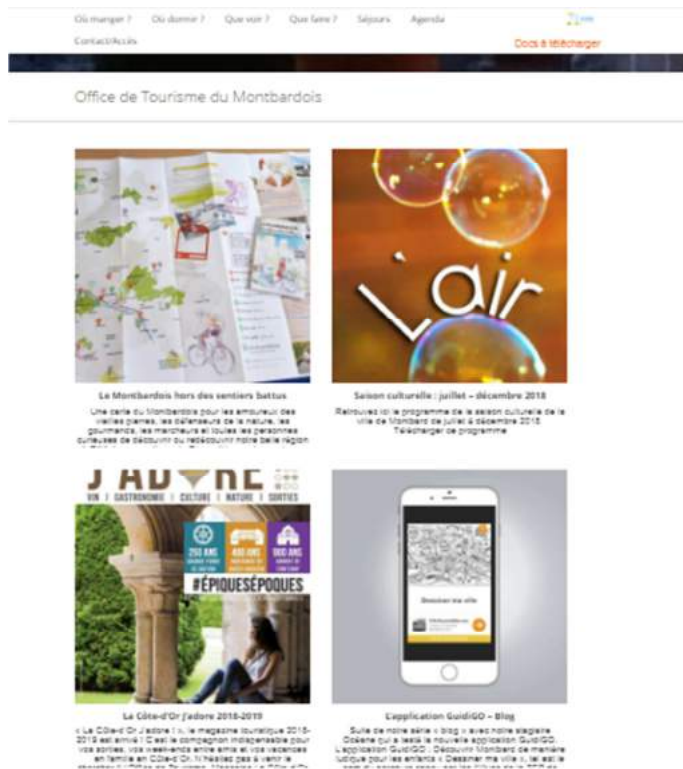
Où manger ? Où dormir ? Que voir ? Que faire ? Séjours Agenda

Contact/Accès Docs à télécharger

Office de Tourisme du Montbardois

Le Montbardois hors des sentiers battus

Une carte du Montbardois pour les amoureux des vieilles pierres, les défenseurs de la nature, les gourmands, les marcheurs et toutes les personnes curieuses de découvrir ou redécouvrir notre belle région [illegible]

L'air

Saison culturelle : juillet – décembre 2018

Retrouvez ici le programme de la saison culturelle de la ville de Montbard de juillet à décembre 2018. Télécharger le programme

J'ADORE

VIN | GASTRONOMIE | CULTURE | NATURE | SORTIES

250 ANS

400 ANS

900 ANS

#ÉPIQUESÉPOQUES

La Côte-d'Or j'adore 2018-2019

« La Côte-d'Or J'adore ! », le magazine touristique 2018-2019 est arrivé ! C'est le compagnon indispensable pour vos sorties, vos week-ends entre amis et vos vacances en famille en Côte-d'Or. N'hésitez pas à venir le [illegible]

Dessiner ma ville

L'application GuidiGO – Blog

Suite de notre série « blog » avec notre stagiaire Océane qui a testé la nouvelle application GuidiGO. L'application GuidiGO : Découvrir Montbard de manière ludique pour les enfants « Dessiner ma ville », tel est le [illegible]